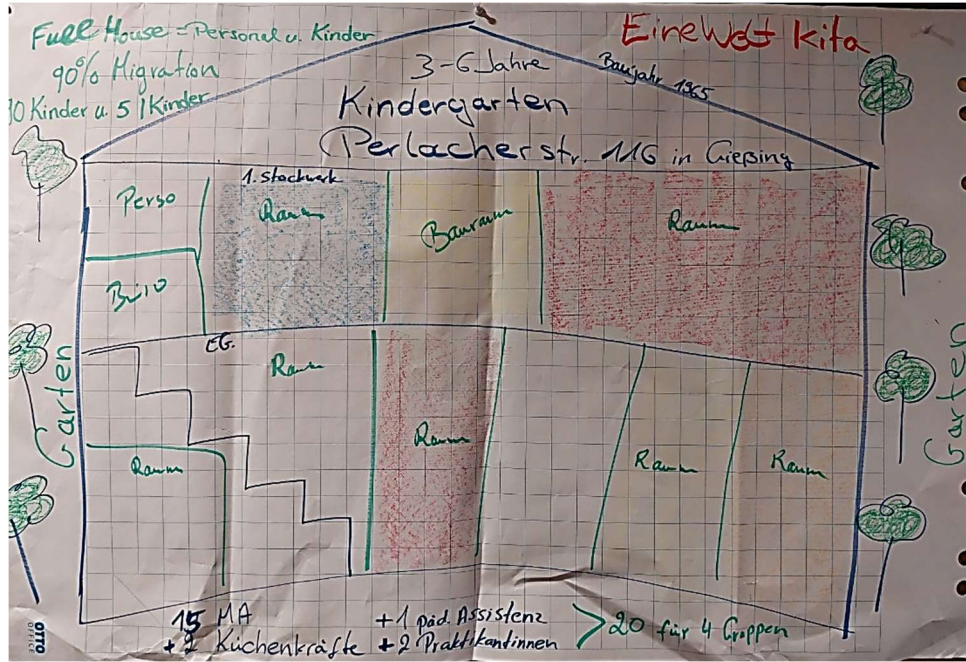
Full House = Personal u. Kinder
90% Migration
30 Kinder u. 5 I Kinder

EineWelt Kita

3-6 Jahre
Baujahr 1965
Kindergarten
Perlacherstr. 116 in Giesing

1. Stockwerk
Perso
Raum
Bauraum
Raum
Büro

EG.
Raum
Raum
Raum
Raum
Raum

Garten
Garten

15 MA
+ 2 Küchenkräfte
+ 1 päd. Assistenz
+ 2 Praktikantinnen
> 20 für 4 Gruppen

OTTO